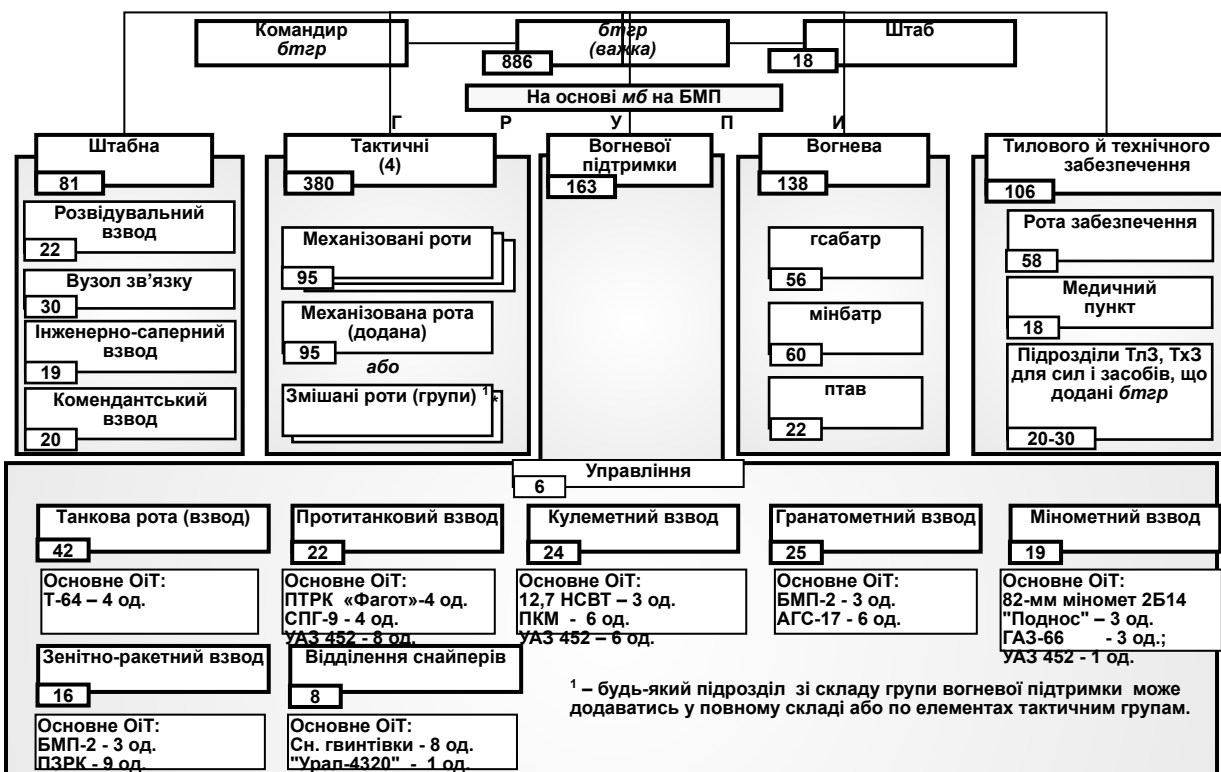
Командир
*бтгр*

*бтгр*
*(важка)*

886

Штаб

18

На основі *мб* на БМП

Г Р У П И

Штабна

81

Розвідувальний взвод

22

Вузол зв'язку

30

Інженерно-саперний взвод

19

Комендантський взвод

20

Тактичні
(4)

380

Механізовані роти

95

Механізована рота (додана)

95

*або*

Змішані роти (групи) $^1$ *

Вогневої підтримки

163

Вогнева

138

гсабатр

56

мінбатр

60

птав

22

Тилового й технічного забезпечення

106

Рота забезпечення

58

Медичний пункт

18

Підрозділи ТлЗ, ТхЗ для сил і засобів, що додані *бтгр*

20-30

Управління

6

Танкова рота (взвод)

42

Основне ОіТ:
Т-64 – 4 од.

Протитанковий взвод

22

Основне ОіТ:
ПТРК «Фагот»-4 од.
СПГ-9 - 4 од.
УАЗ 452 - 8 од.

Кулеметний взвод

24

Основне ОіТ:
12,7 НСВТ – 3 од.
ПКМ - 6 од.
УАЗ 452 – 6 од.

Гранатометний взвод

25

Основне ОіТ:
БМП-2 - 3 од.
АГС-17 - 6 од.

Мінометний взвод

19

Основне ОіТ:
82-мм міномет 2Б14 "Поднос" – 3 од.
ГАЗ-66 - 3 од.;
УАЗ 452 - 1 од.

Зенітно-ракетний взвод

16

Основне ОіТ:
БМП-2 - 3 од.
ПЗРК - 9 од.

Відділення снайперів

8

Основне ОіТ:
Сн. гвинтівки - 8 од.
"Урал-4320" - 1 од.

$^1$ – будь-який підрозділ зі складу групи вогневої підтримки може додаватись у повному складі або по елементах тактичним групам.